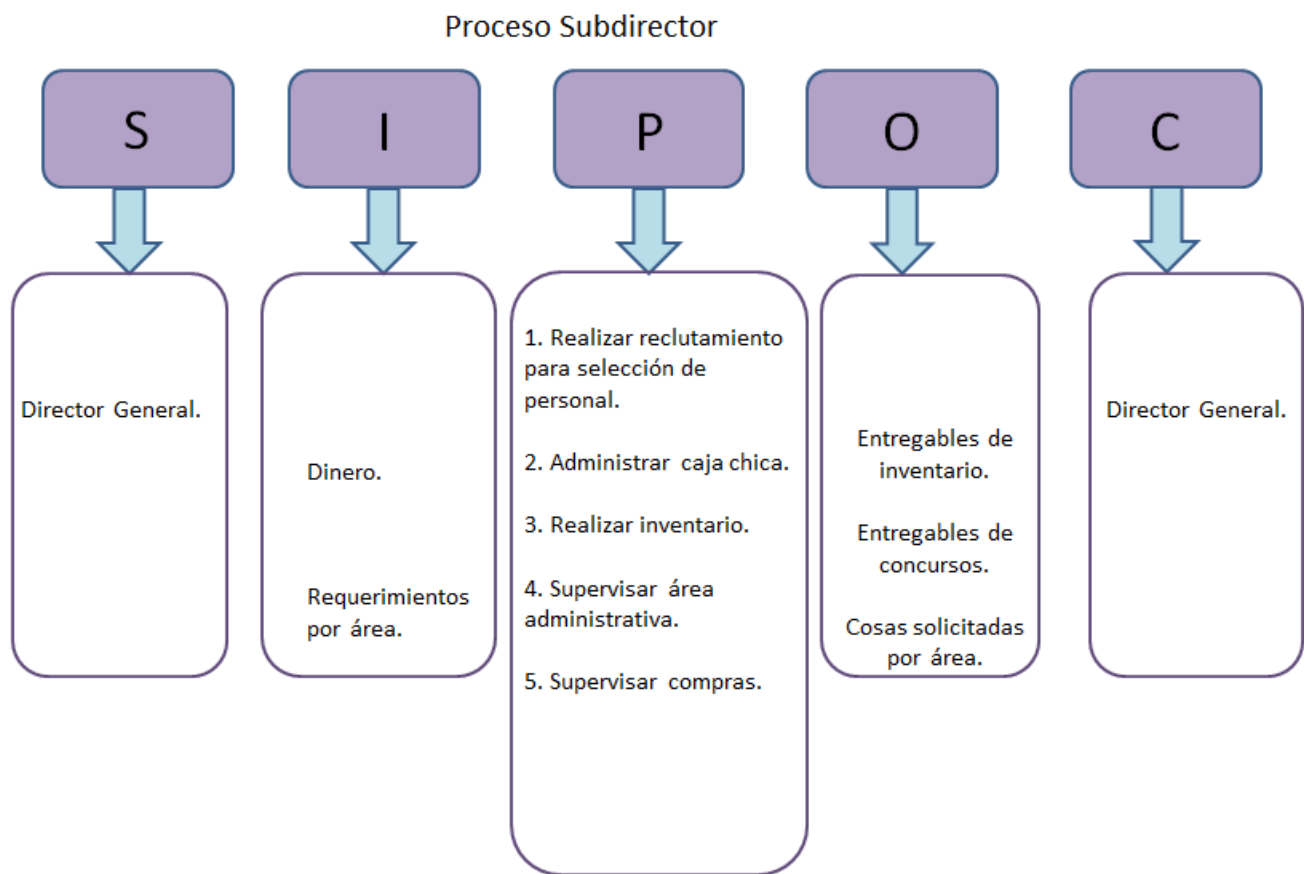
Proceso Subdirector

S

Director General.

I

Dinero.

Requerimientos por área.

P

1. Realizar reclutamiento para selección de personal.

2. Administrar caja chica.

3. Realizar inventario.

4. Supervisar área administrativa.

5. Supervisar compras.

O

Entregables de inventario.

Entregables de concursos.

Cosas solicitadas por área.

C

Director General.